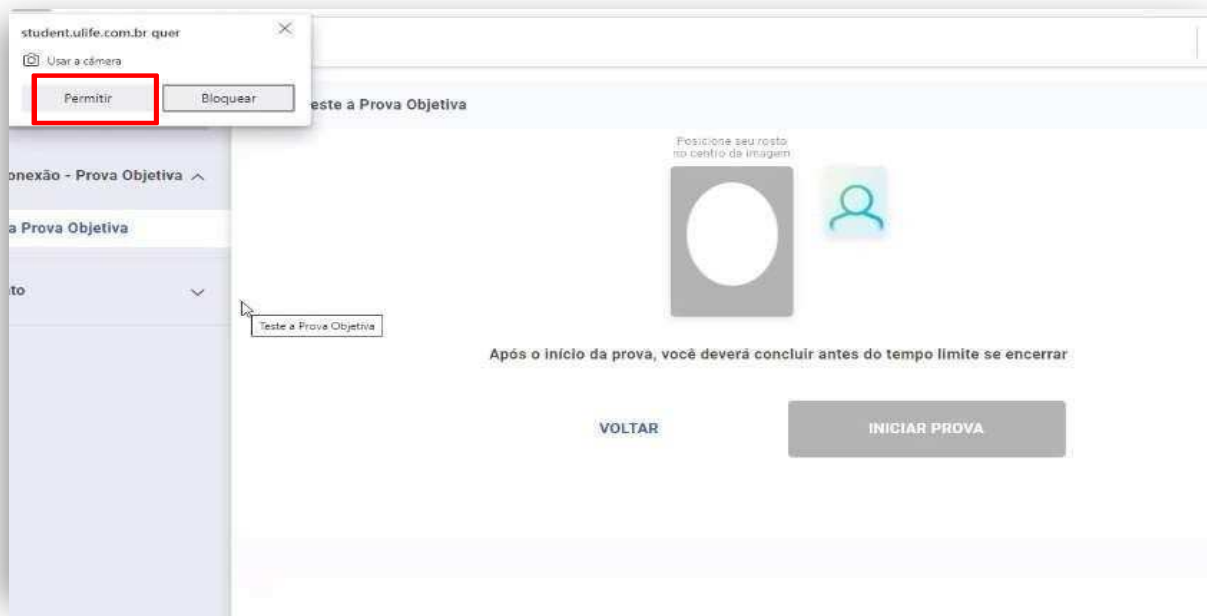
student.ulife.com.br quer

Usar a câmera

Permitir

Bloquear

este a Prova Objetiva

onexão - Prova Objetiva

a Prova Objetiva

to

Teste a Prova Objetiva

Posicione seu rosto no centro da imagem

Após o início da prova, você deverá concluir antes do tempo limite se encerrar

VOLTAR

INICIAR PROVA